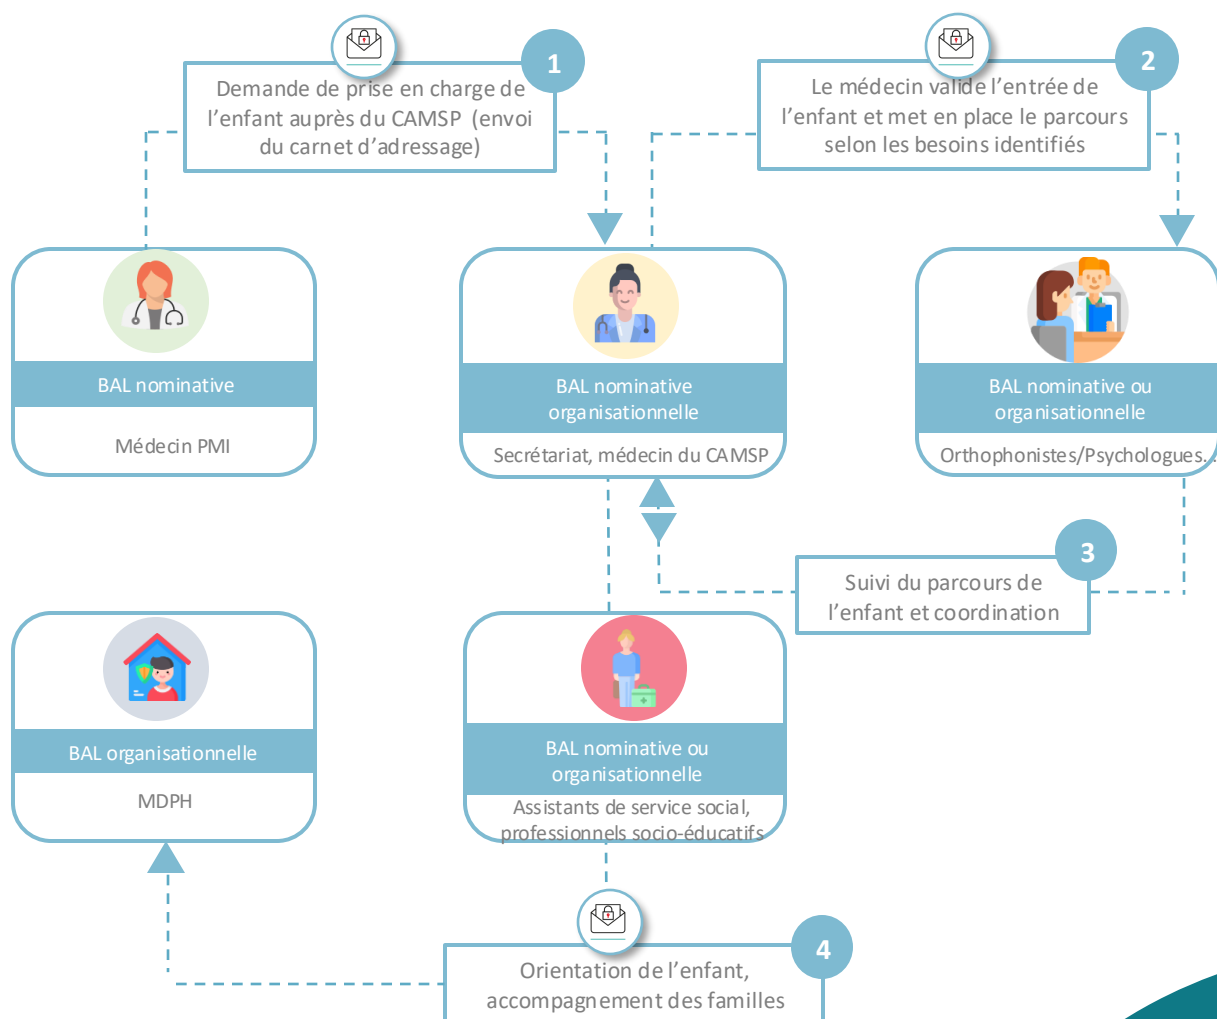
1
Demande de prise en charge de l'enfant auprès du CAMSP (envoi du carnet d'adressage)

2
Le médecin valide l'entrée de l'enfant et met en place le parcours selon les besoins identifiés

BAL nominative
Médecin PMI

BAL nominative organisationnelle
Secrétariat, médecin du CAMSP

BAL nominative ou organisationnelle
Orthophonistes/Psychologues...

3
Suivi du parcours de l'enfant et coordination

BAL organisationnelle
MDPH

BAL nominative ou organisationnelle
Assistants de service social, professionnels socio-éducatifs

4
Orientation de l'enfant, accompagnement des familles